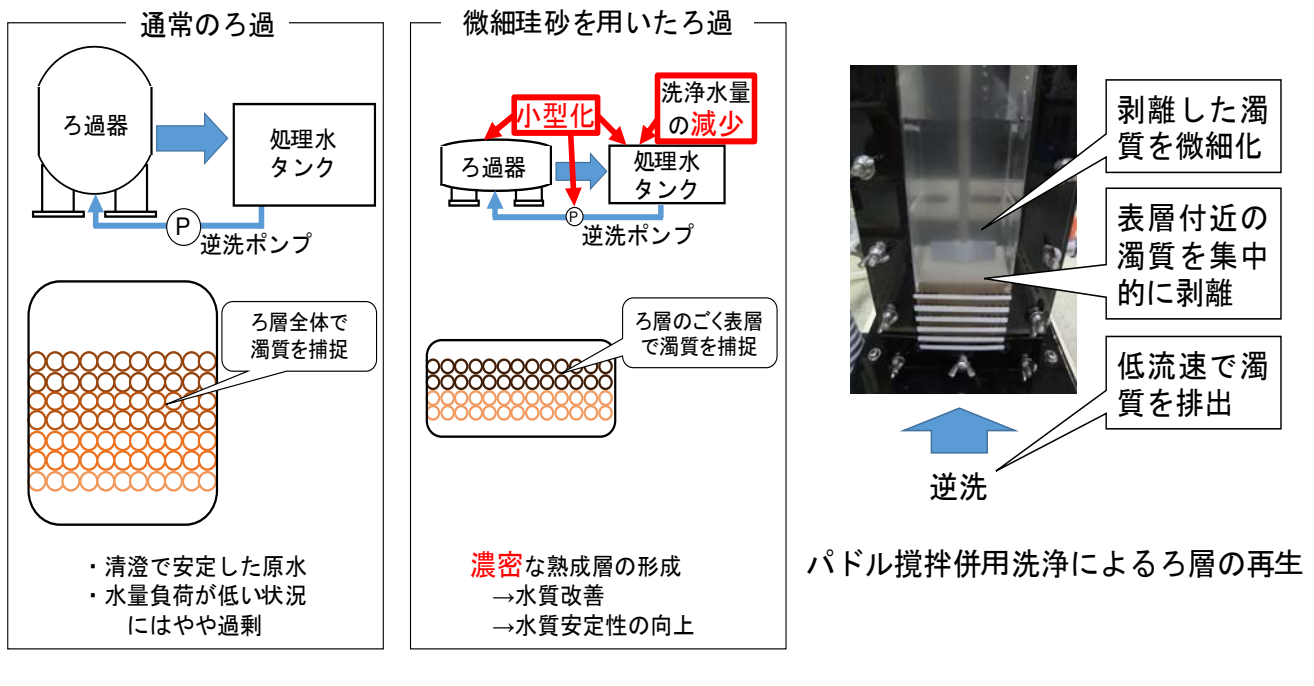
通常のろ過

ろ過器

処理水タンク

P

逆洗ポンプ

ろ層全体で濁質を捕捉

・清澄で安定した原水
・水量負荷が低い状況にはやや過剰

微細珪砂を用いたろ過

小型化

洗浄水量の減少

ろ過器

処理水タンク

P

逆洗ポンプ

ろ層のごく表層で濁質を捕捉

濃密な熟成層の形成
→水質改善
→水質安定性の向上

剥離した濁質を微細化

表層付近の濁質を集中的に剥離

低流速で濁質を排出

逆洗

パドル撹拌併用洗浄によるろ層の再生